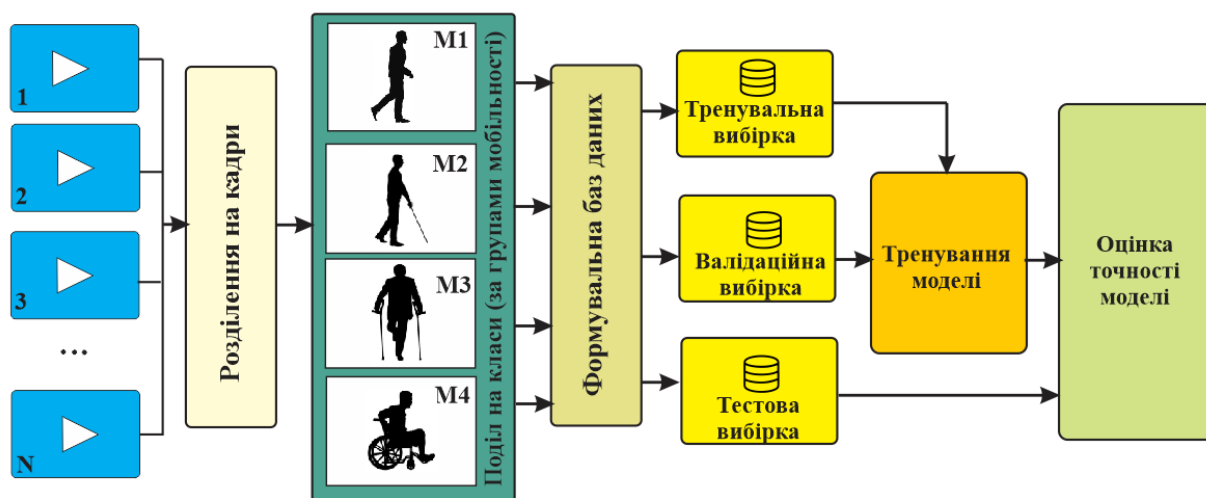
1

2

3

...

N

Розділення на кадри

M1

M2

M3

M4

Поділ на класи (за групами мобільності)

Формувальна баз даних

Тренувальна вибірка

Валідаційна вибірка

Тестова вибірка

Тренування моделі

Оцінка точності моделі